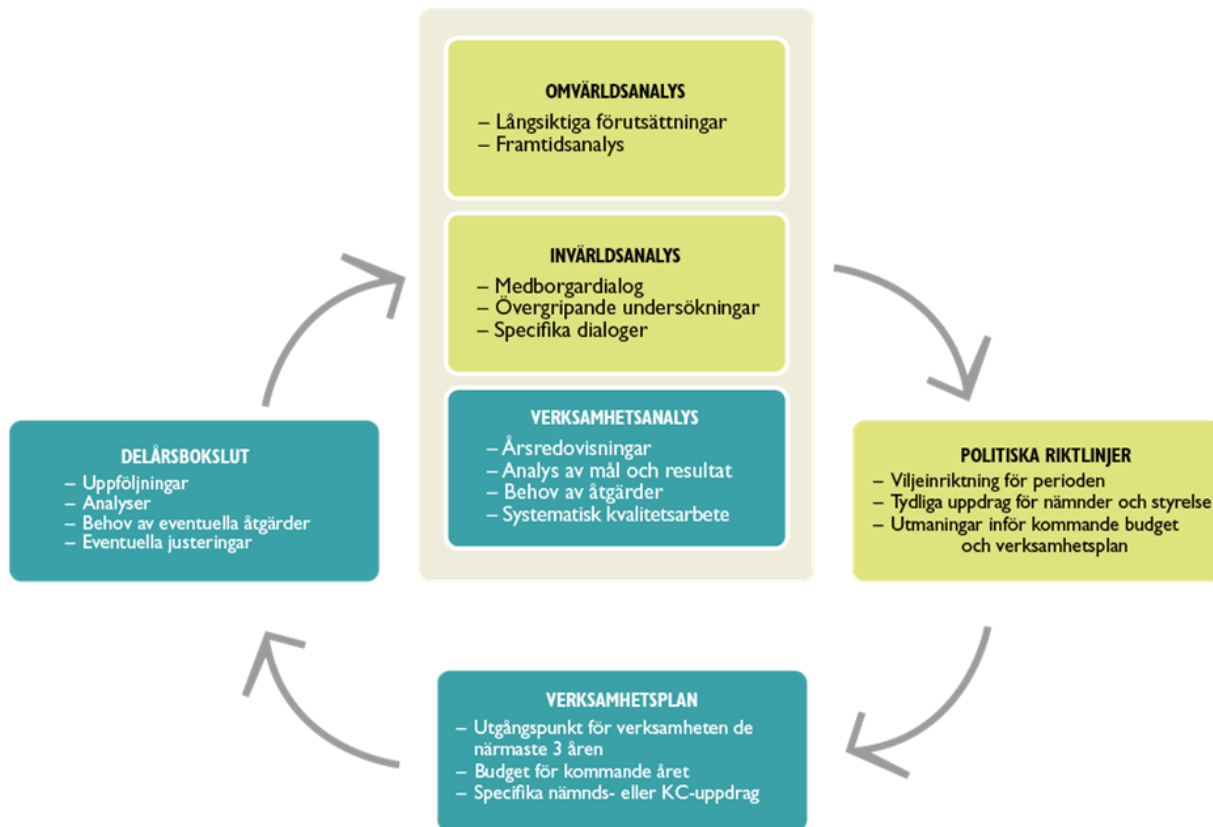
OMVÄRLDSANALYS
– Långsiktiga förutsättningar
– Framtidsanalys

INVÄRLDSANALYS
– Medborgardialog
– Övergripande undersökningar
– Specifika dialoger

VERKSAMHETSANALYS
– Årsredovisningar
– Analys av mål och resultat
– Behov av åtgärder
– Systematisk kvalitetsarbete

POLITISKA RIKTLINJER
– Viljeinriktning för perioden
– Tydliga uppdrag för nämnder och styrelse
– Utmaningar inför kommande budget och verksamhetsplan

VERKSAMHETSPLAN
– Utgångspunkt för verksamheten de närmaste 3 åren
– Budget för kommande året
– Specifika nämnds- eller KC-uppdrag

DELÅRSBOKSLUT
– Uppföljningar
– Analyser
– Behov av eventuella åtgärder
– Eventuella justeringar